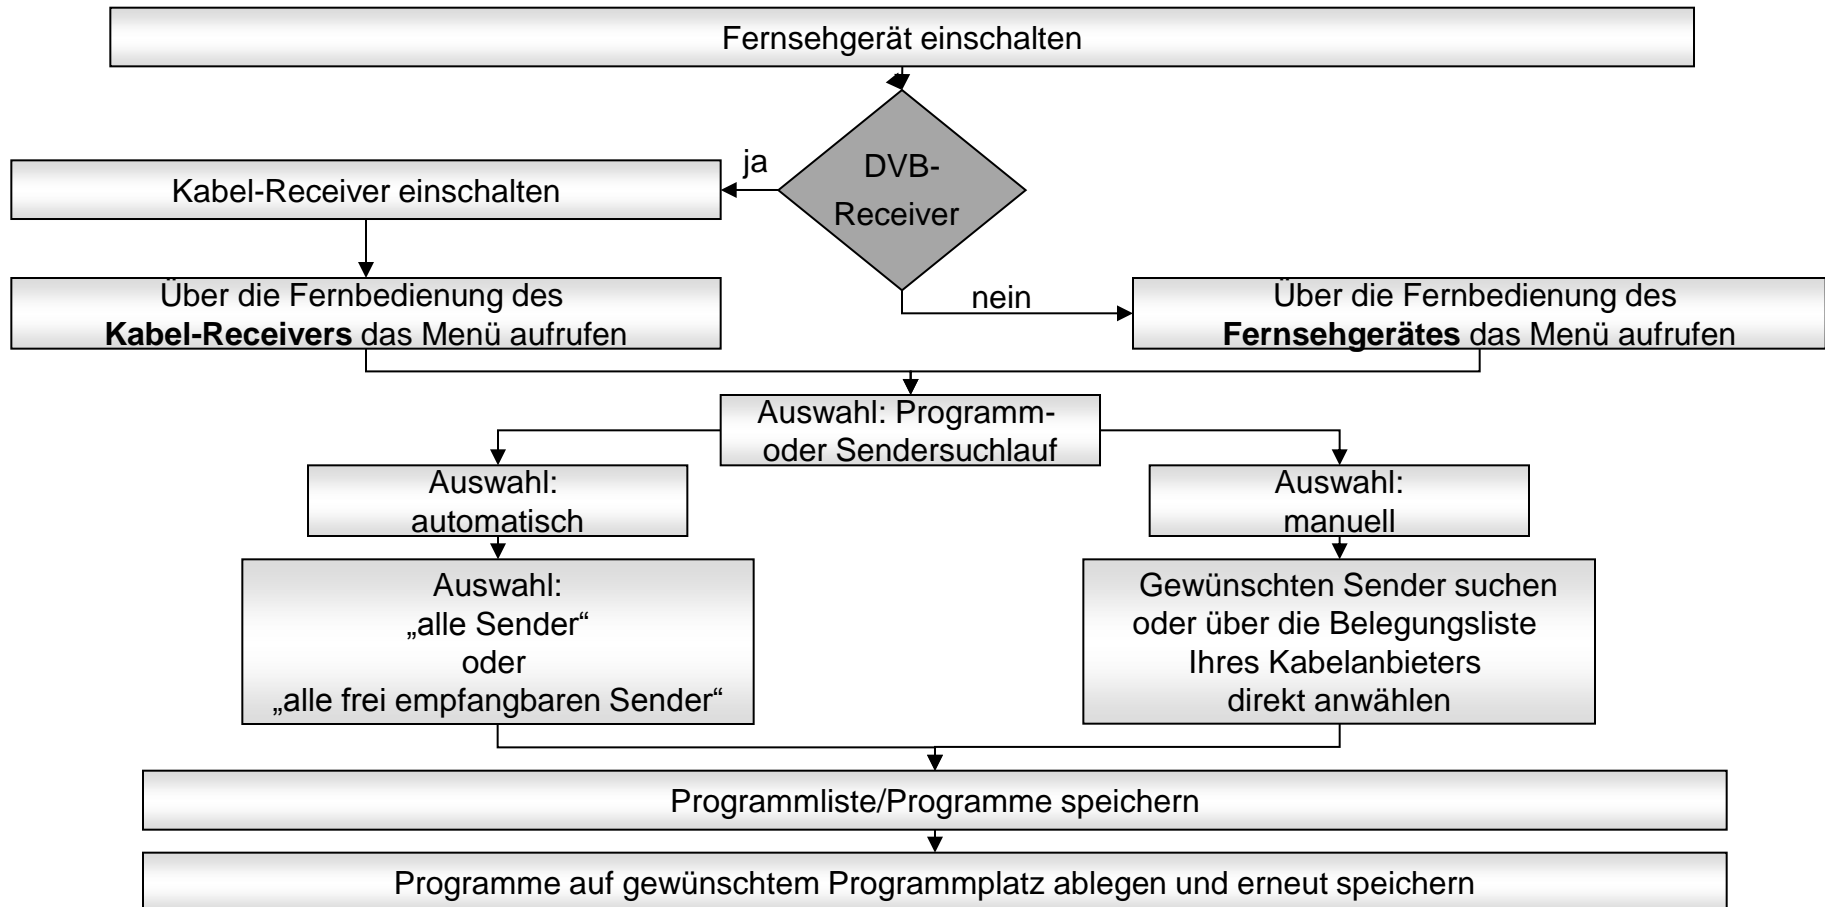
Fernsehgerät einschalten

DVB-Receiver

ja

Kabel-Receiver einschalten

Über die Fernbedienung des **Kabel-Receivers** das Menü aufrufen

nein

Über die Fernbedienung des **Fernsehgerätes** das Menü aufrufen

Auswahl: Programm- oder Sendersuchlauf

Auswahl: automatisch

Auswahl: manuell

Auswahl: „alle Sender“ oder „alle frei empfangbaren Sender“

Gewünschten Sender suchen oder über die Belegungsliste Ihres Kabelanbieters direkt anwählen

Programmliste/Programme speichern

Programme auf gewünschtem Programmplatz ablegen und erneut speichern